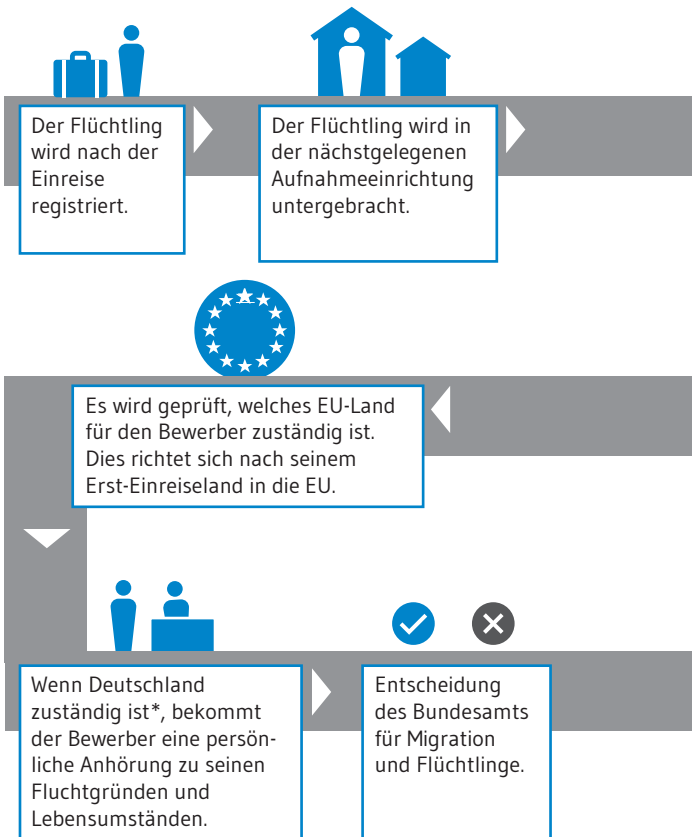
Der Flüchtling wird nach der Einreise registriert.

Der Flüchtling wird in der nächstgelegenen Aufnahmeeinrichtung untergebracht.

Es wird geprüft, welches EU-Land für den Bewerber zuständig ist. Dies richtet sich nach seinem Erst-Einreiseland in die EU.

Wenn Deutschland zuständig ist*, bekommt der Bewerber eine persönliche Anhörung zu seinen Fluchtgründen und Lebensumständen.

Entscheidung des Bundesamts für Migration und Flüchtlinge.